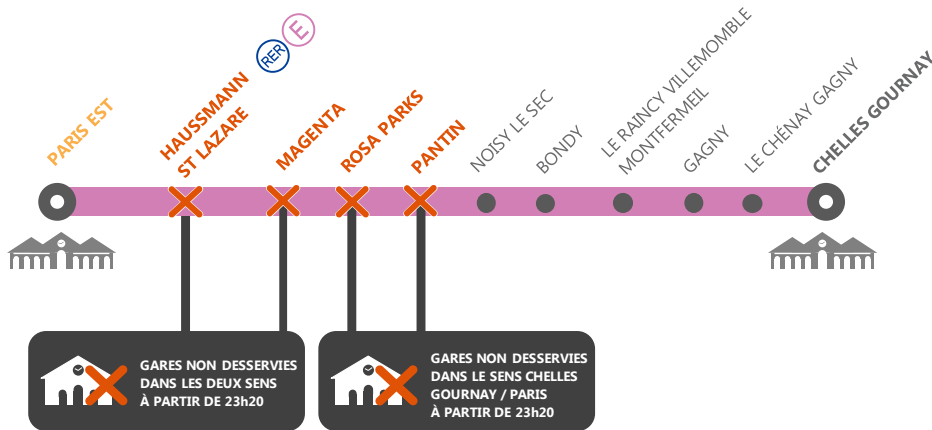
RER E

PARIS EST

HAUSSMANN ST LAZARE

MAGENTA

ROSA PARKS

PANTIN

NOISY LE SEC

BONDY

LE RAINCY VILLEMOMBLE MONTFERMEIL

GAGNY

LE CHÉNAY GAGNY

CHELLES GOURNAY

GARES NON DESSERVIES DANS LES DEUX SENS À PARTIR DE 23h20

GARES NON DESSERVIES DANS LE SENS CHELLES GOURNAY / PARIS À PARTIR DE 23h20